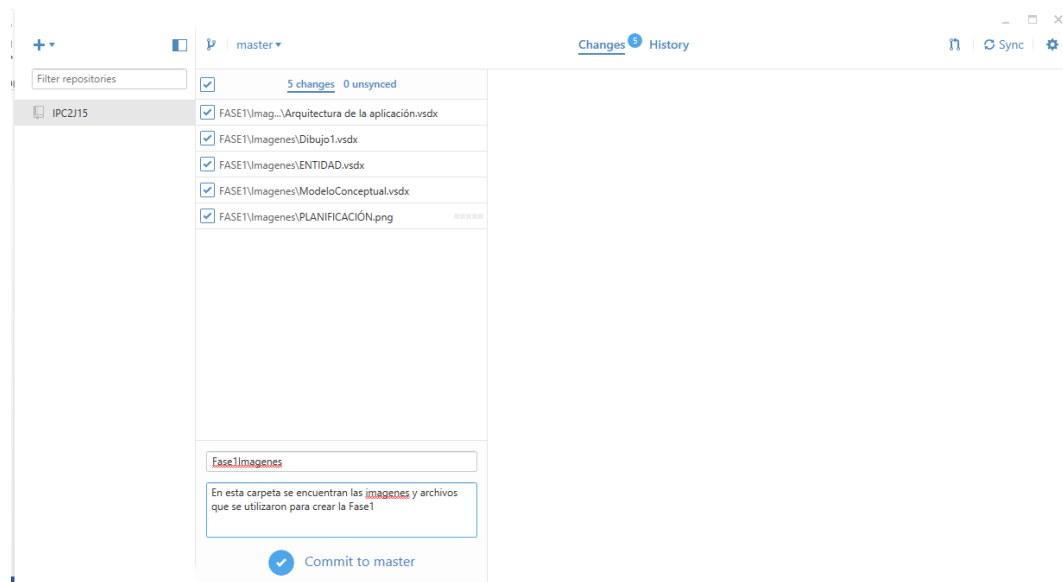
+ ▾

master ▾

Changes 5 History

Sync

Filter repositories

IPC2J15

5 changes 0 unsynced

FASE1\Imag...\Arquitectura de la aplicación.vsdx

FASE1\Imagenes\Dibujo1.vsdx

FASE1\Imagenes\ENTIDAD.vsdx

FASE1\Imagenes\ModeloConceptual.vsdx

FASE1\Imagenes\PLANIFICACIÓN.png

Fase1Imagenes

En esta carpeta se encuentran las imagenes y archivos que se utilizaron para crear la Fase1

Commit to master